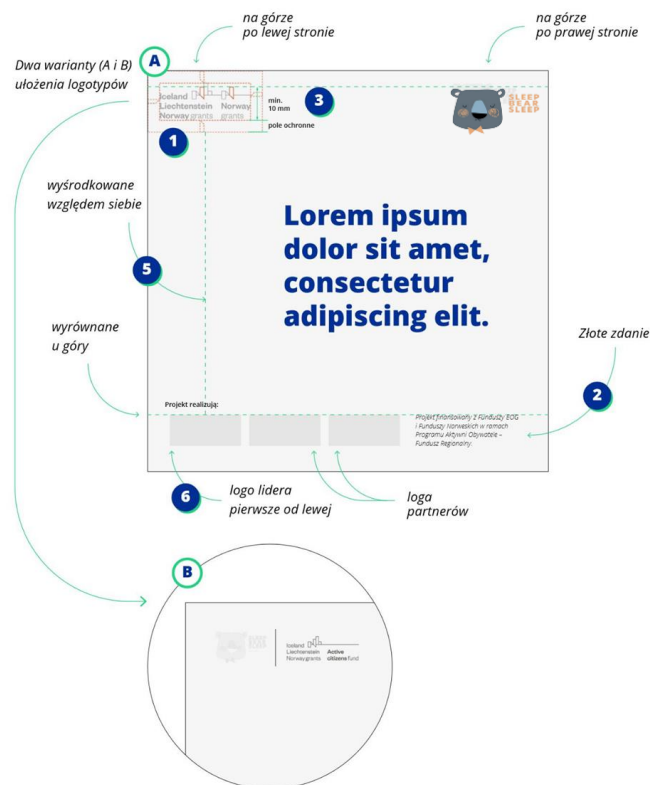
na górze
po lewej stronie

na górze
po prawej stronie

A

Dwa warianty (A i B)
ułożenia logotypów

Iceland
Liechtenstein
Norway grants

Norway
grants

min.
10 mm

pole ochronne

3

SLEEP
BEAR
SLEEP

1

wyśrodkowane
względem siebie

Lorem ipsum dolor sit amet, consectetur adipiscing elit.

5

wyrównane
u góry

Złote zdanie

2

Projekt realizują:

Projekt finansowany z Funduszy EOG i Funduszy Norweskich w ramach Programu Aktywni Obywatele – Fundusz Regionalny.

6

logo lidera
pierwsze od lewej

loga
partnerów

B

Iceland
Liechtenstein
Norway grants

Active
citizens fund